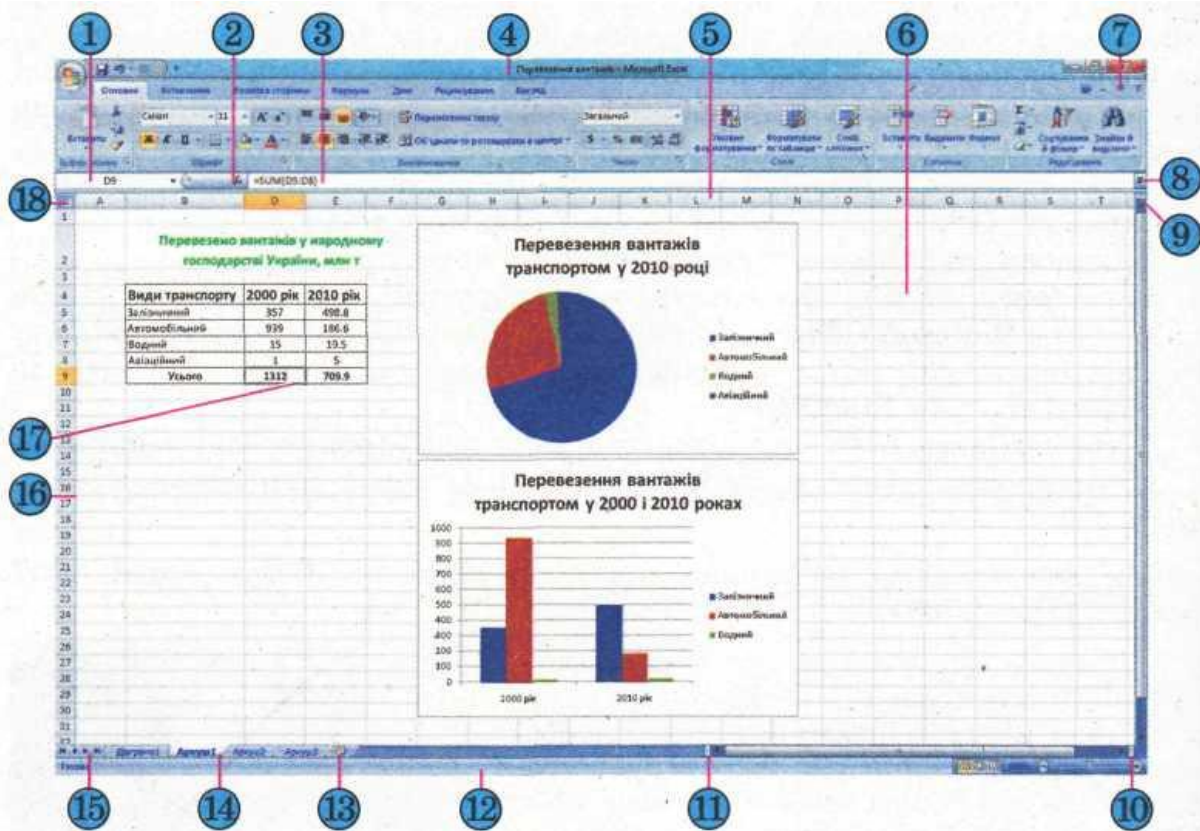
1 2 3 4 5 6 7

Перевезення вантажів - Microsoft Excel

Основне Вставлення Розмітка сторінки Формули Дані Рецензування Вигляд

Calibri 11

Перенесення тексту

Об'єднати та розташувати в центрі

Загальний

Умовне форматування Форматувати як таблицю Стилі клітинок

Вставити Видалити Формат

Сортування й фільтр Знайти й виділити

D9 =SUM(D5:D8)

8 18 9

A B D E F G H I J K L M N O P Q R S T

Перевезено вантажів у народному господарстві України, млн т

| Види транспорту | 2000 рік | 2010 рік |
|---|---|---|
| Залізничний | 357 | 498.8 |
| Автомобільний | 939 | 186.6 |
| Водний | 15 | 19.5 |
| Авіаційний | 1 | 5 |
| Усього | 1312 | 709.9 |

Перевезення вантажів транспортом у 2010 році

Залізничний
Автомобільний
Водний
Авіаційний

Перевезення вантажів транспортом у 2000 і 2010 роках

1000 900 800 700 600 500 400 300 200 100 0

2000 рік 2010 рік

Залізничний
Автомобільний
Водний

17 16

Діаграма1 Аркуш1 Аркуш2 Аркуш3

Готово

15 14 13 12 11 10